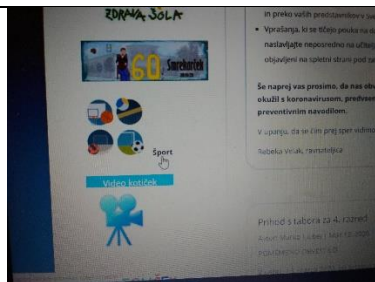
ZDRAVA ŠOLA

60 Smrekovček

Sport

Video kotiček

in preko vaših predstojnikov s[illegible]

• Vprašanja, ki se tičejo pouka na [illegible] naslavljajte neposredno na učitelj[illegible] objavljeni na spletni strani pod za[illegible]

Še naprej vas prosimo, da nas obv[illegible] okuži s koronavirusom, predvse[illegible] preventivnim navodilom.

V upanju, da se čim prej sprer vidim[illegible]

Tebeka Vrtak, ravnateljica

Prihod s tabora za 4. razred

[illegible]